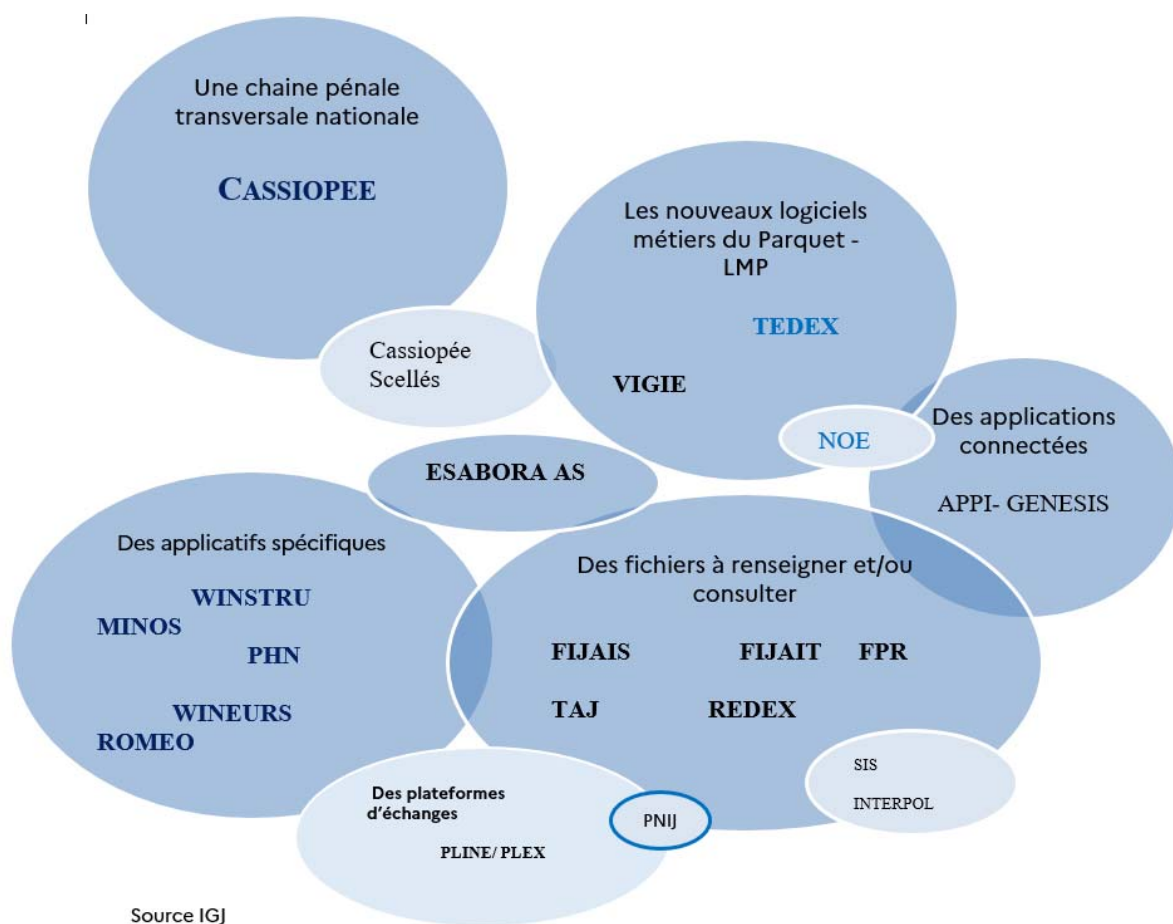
Une chaine pénale transversale nationale

CASSIOPEE

Cassiopée Scellés

Les nouveaux logiciels métiers du Parquet - LMP

TEDEX

VIGIE

NOE

Des applications connectées

APPI- GENESIS

ESABORA AS

Des applicatifs spécifiques

WINSTRU
MINOS
PHN
WINEURS
ROMEO

Des fichiers à renseigner et/ou consulter

FIJAIS FIJAIT FPR
TAJ REDEX

SIS
INTERPOL

Des plateformes d'échanges

PNIJ

PLINE/ PLEX

Source IGJ